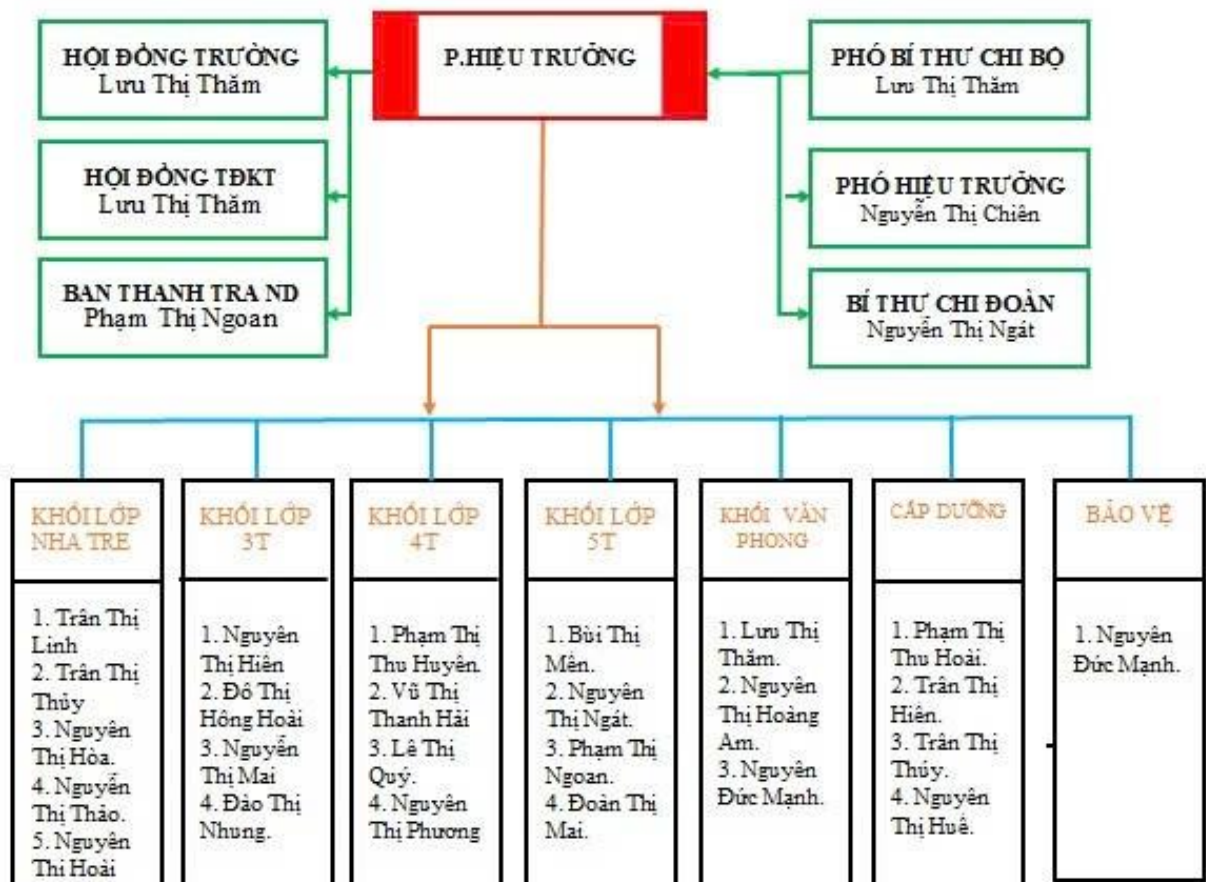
P.HIỆU TRƯỞNG

HỘI ĐỒNG TRƯỜNG
Lưu Thị Thăm

HỘI ĐỒNG TĐKT
Lưu Thị Thăm

BAN THANH TRA ND
Phạm Thị Ngoan

PHÓ BÍ THƯ CHI BỘ
Lưu Thị Thăm

PHÓ HIỆU TRƯỞNG
Nguyễn Thị Chiên

BÍ THƯ CHI ĐOÀN
Nguyễn Thị Ngát

KHỐI LỚP NHA TRE

1. Trần Thị Linh
2. Trần Thị Thủy
3. Nguyễn Thị Hòa.
4. Nguyễn Thị Thảo.
5. Nguyễn Thi Hoài

KHỐI LỚP 3T

1. Nguyễn Thị Hiền
2. Đỗ Thị Hồng Hoài
3. Nguyễn Thị Mai
4. Đào Thị Nhung.

KHỐI LỚP 4T

1. Phạm Thị Thu Huyền.
2. Vũ Thị Thanh Hải
3. Lê Thị Quý.
4. Nguyễn Thị Phương

KHỐI LỚP 5T

1. Bùi Thị Mến.
2. Nguyễn Thị Ngát.
3. Phạm Thị Ngoan.
4. Đoàn Thị Mai.

KHỐI VĂN PHONG

1. Lưu Thị Thăm.
2. Nguyễn Thị Hoàng Am.
3. Nguyễn Đức Mạnh.

CẤP DƯỠNG

1. Phạm Thị Thu Hoài.
2. Trần Thị Hiền.
3. Trần Thị Thủy.
4. Nguyễn Thị Huế.

BẢO VỆ

1. Nguyễn Đức Mạnh.